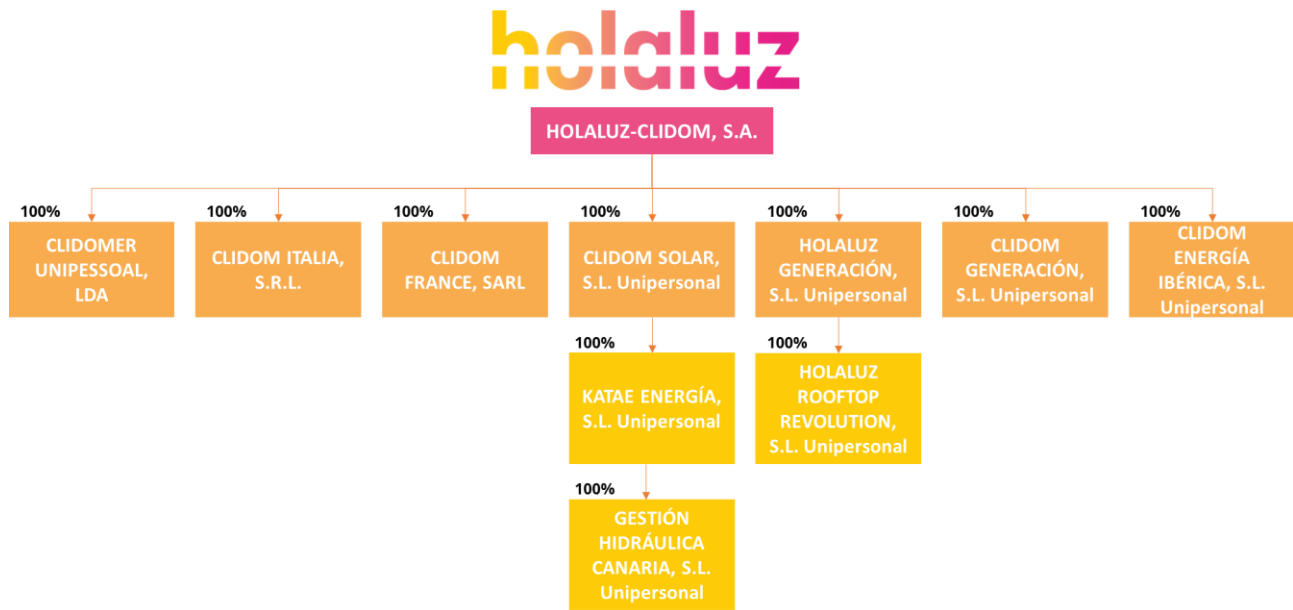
holaluz

HOLALUZ-CLIDOM, S.A.

100%
CLIDOMER UNIPESSOAL, LDA

100%
CLIDOM ITALIA, S.R.L.

100%
CLIDOM FRANCE, SARL

100%
CLIDOM SOLAR, S.L. Unipersonal

100%
HOLALUZ GENERACIÓN, S.L. Unipersonal

100%
CLIDOM GENERACIÓN, S.L. Unipersonal

100%
CLIDOM ENERGÍA IBÉRICA, S.L. Unipersonal

100%
KATAE ENERGÍA, S.L. Unipersonal

100%
HOLALUZ ROOFTOP REVOLUTION, S.L. Unipersonal

100%
GESTIÓN HIDRÁULICA CANARIA, S.L. Unipersonal